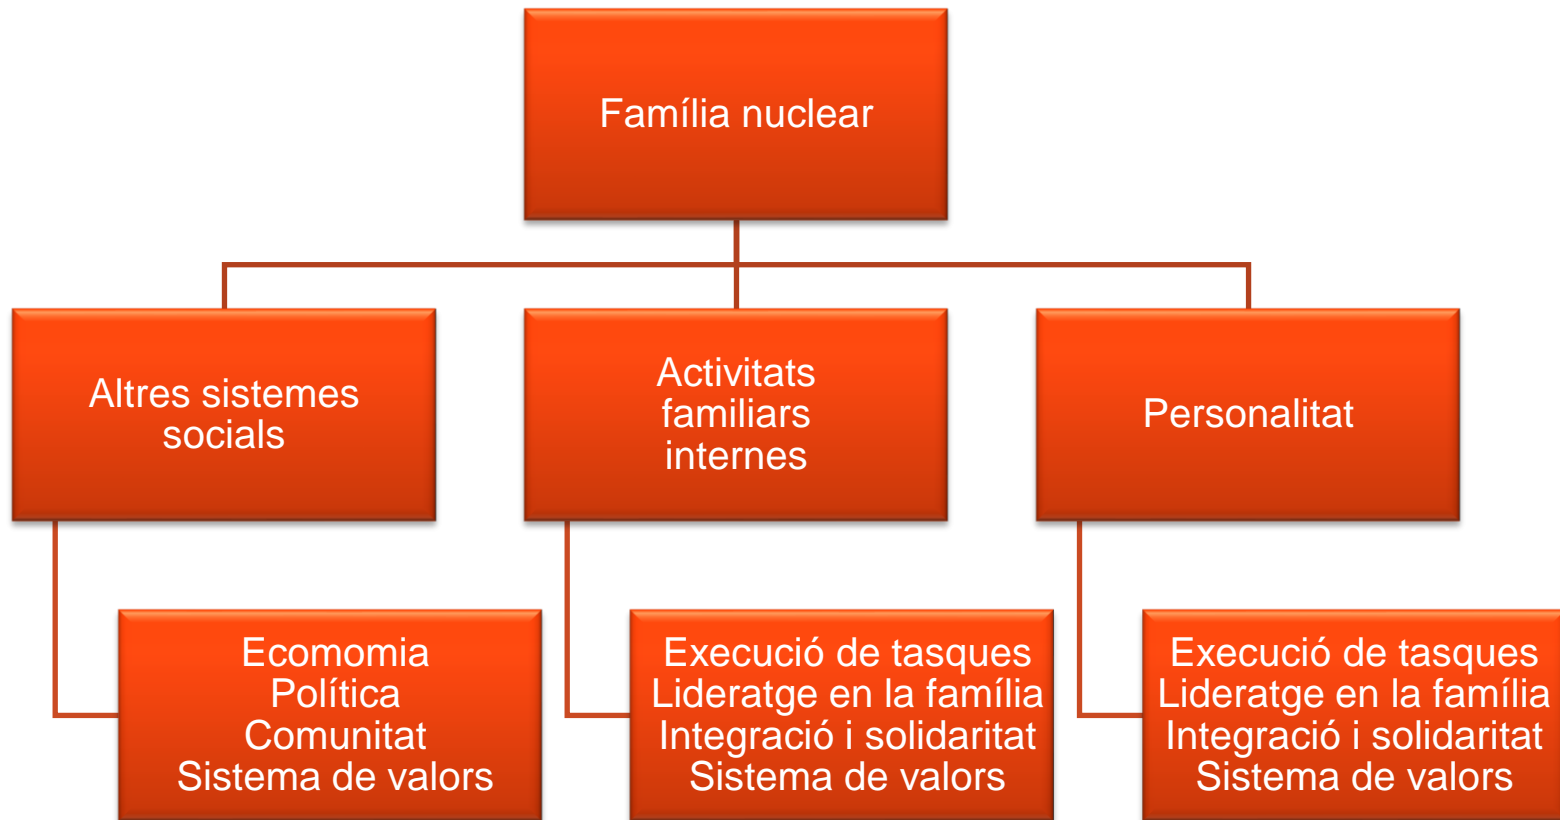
Família nuclear

Altres sistemes socials

Activitats familiars internes

Personalitat

Ecomomia
Política
Comunitat
Sistema de valors

Execució de tasques
Lideratge en la família
Integració i solidaritat
Sistema de valors

Execució de tasques
Lideratge en la família
Integració i solidaritat
Sistema de valors